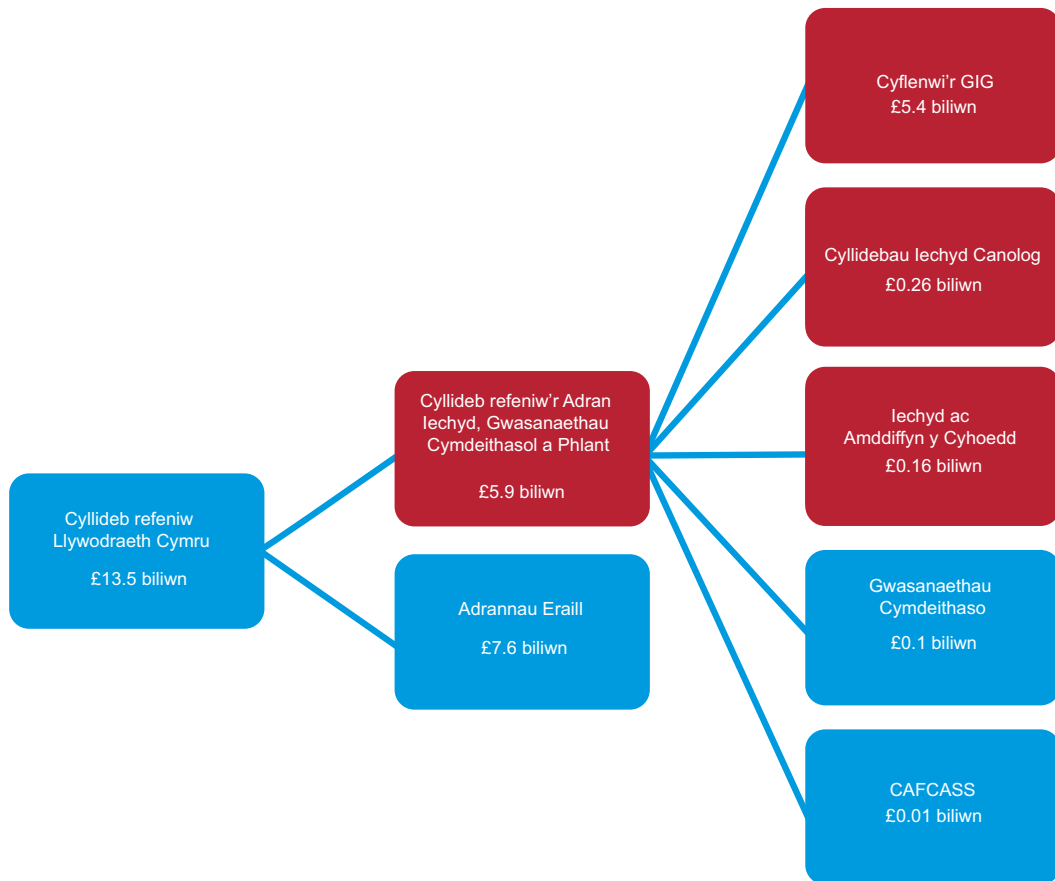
Cyllideb refeniw Llywodraeth Cymru

£13.5 biliwn

Cyllideb refeniw'r Adran Iechyd, Gwasanaethau Cymdeithasol a Phlant

£5.9 biliwn

Adrannau Eraill

£7.6 biliwn

Cyflenwi'r GIG
£5.4 biliwn

Cyllidebau Iechyd Canolog
£0.26 biliwn

Iechyd ac Amddiffyn y Cyhoedd
£0.16 biliwn

Gwasanaethau Cymdeithaso
£0.1 biliwn

CAFCASS
£0.01 biliwn